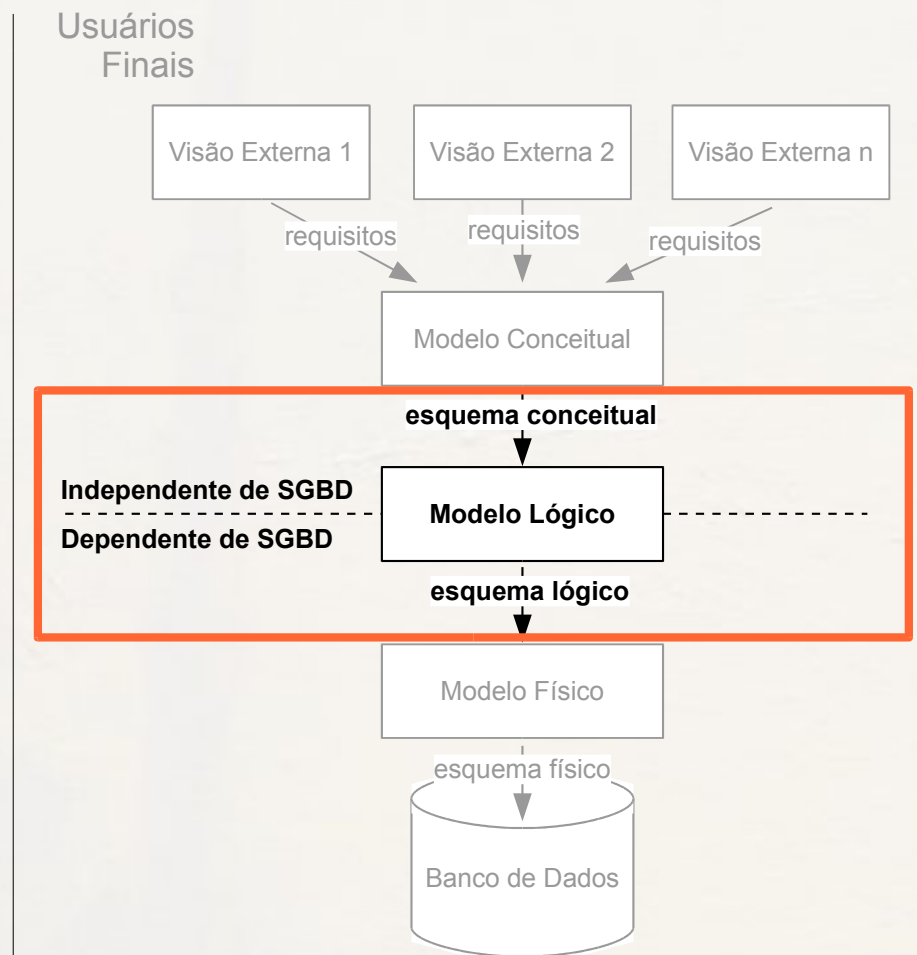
Usuários
Finais

Visão Externa 1

Visão Externa 2

Visão Externa n

requisitos

requisitos

requisitos

Modelo Conceitual

esquema conceitual

Independente de SGBD

Modelo Lógico

Dependente de SGBD

esquema lógico

Modelo Físico

esquema físico

Banco de Dados